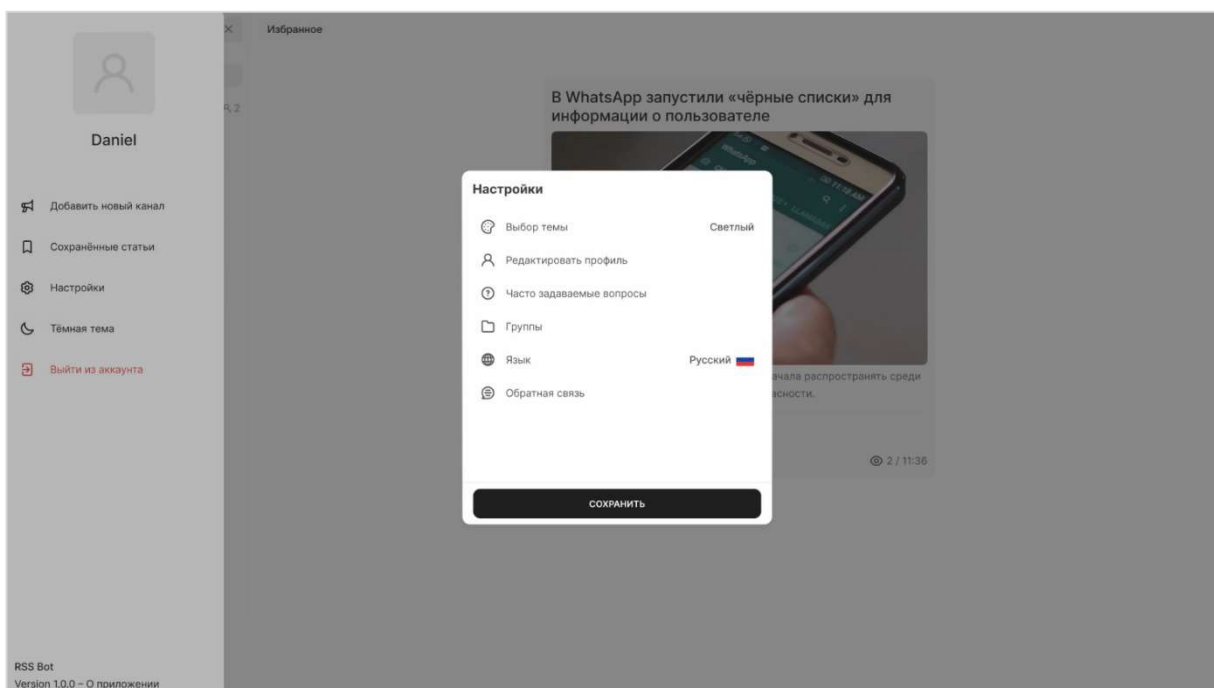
Daniel

Добавить новый канал

Сохранённые статьи

Настройки

Тёмная тема

Выйти из аккаунта

RSS Bot
Version 1.0.0 – О приложении

Избранное

В WhatsApp запустили «чёрные списки» для информации о пользователе

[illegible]ачала распространять среди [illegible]асности.

2 / 11:36

Настройки

Выбор темы Светлый

Редактировать профиль

Часто задаваемые вопросы

Группы

Язык Русский

Обратная связь

СОХРАНИТЬ